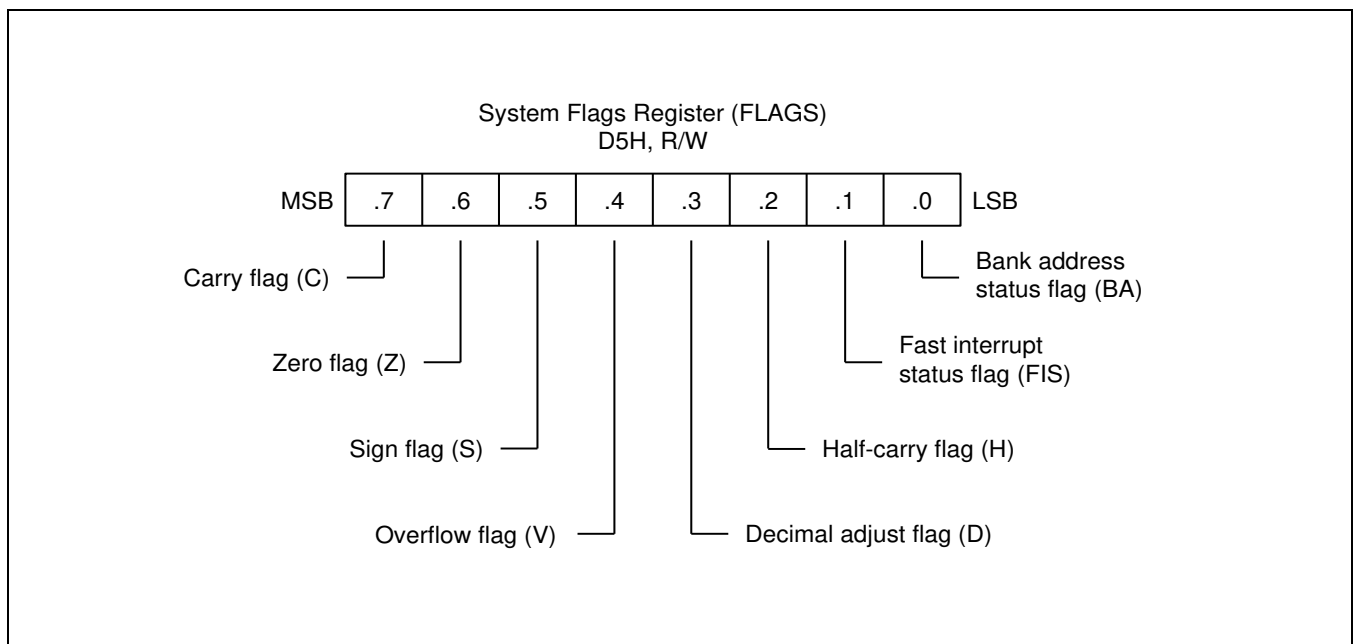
System Flags Register (FLAGS)
D5H, R/W

| MSB | .7 | .6 | .5 | .4 | .3 | .2 | .1 | .0 | LSB |
|---|---|---|---|---|---|---|---|---|---|

Carry flag (C)

Zero flag (Z)

Sign flag (S)

Overflow flag (V)

Bank address status flag (BA)

Fast interrupt status flag (FIS)

Half-carry flag (H)

Decimal adjust flag (D)